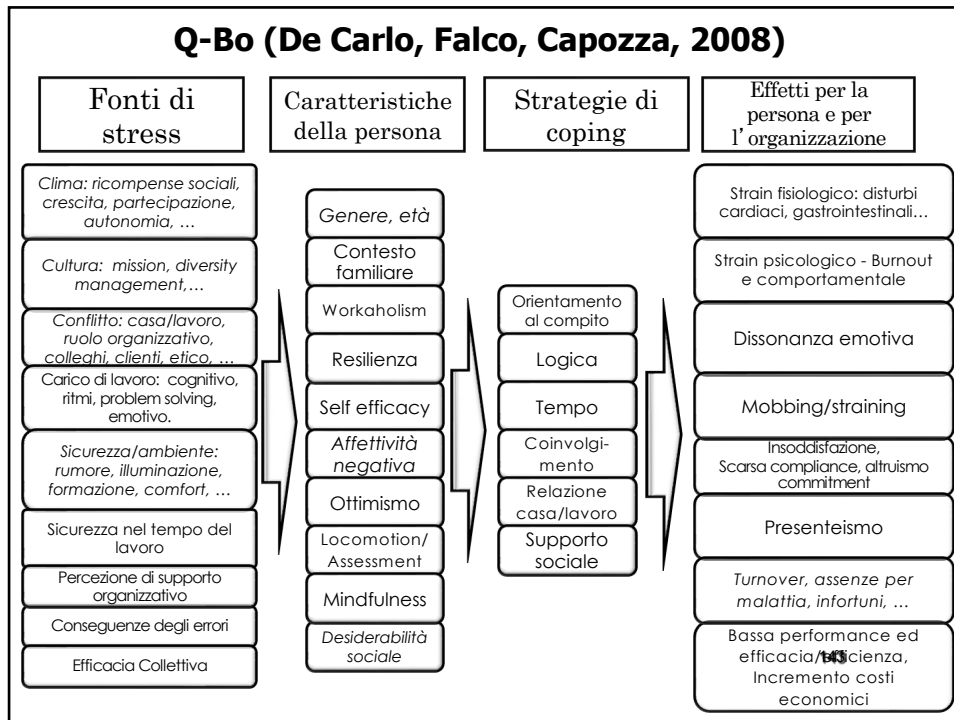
Q-Bo (De Carlo, Falco, Capozza, 2008)

Fonti di stress

Caratteristiche della persona

Strategie di coping

Effetti per la persona e per l'organizzazione

*Clima: ricompense sociali, crescita, partecipazione, autonomia, …*

*Cultura: mission, diversity management,…*

*Conflitto: casa/lavoro, ruolo organizzativo, colleghi, clienti, etico, …*

Carico di lavoro: cognitivo, ritmi, problem solving, emotivo.

*Sicurezza/ambiente: rumore, illuminazione, formazione, comfort, …*

Sicurezza nel tempo del lavoro

Percezione di supporto organizzativo

Conseguenze degli errori

Efficacia Collettiva

*Genere, età*

Contesto familiare

Workaholism

Resilienza

Self efficacy

*Affettività negativa*

Ottimismo

Locomotion/ Assessment

Mindfulness

*Desiderabilità sociale*

Orientamento al compito

Logica

Tempo

Coinvolgimento

Relazione casa/lavoro

Supporto sociale

Strain fisiologico: disturbi cardiaci, gastrointestinali…

Strain psicologico - Burnout e comportamentale

Dissonanza emotiva

Mobbing/straining

Insoddisfazione, Scarsa compliance, altruismo commitment

Presenteismo

*Turnover, assenze per malattia, infortuni, …*

Bassa performance ed efficacia/efficienza, Incremento costi economici

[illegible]